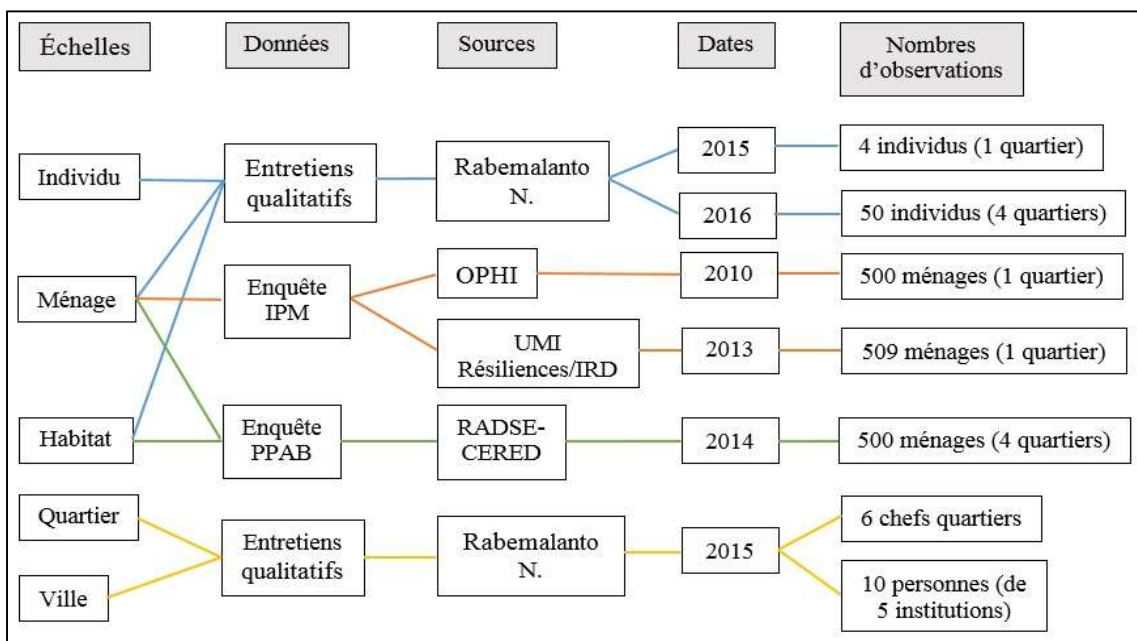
Échelles

Données

Sources

Dates

Nombres d'observations

Individu

Ménage

Habitat

Entretiens qualitatifs

Enquête IPM

Enquête PPAB

Rabemalanto N.

OPHI

UMI Résiliences/IRD

RADSE-CERED

2015

2016

2010

2013

2014

4 individus (1 quartier)

50 individus (4 quartiers)

500 ménages (1 quartier)

509 ménages (1 quartier)

500 ménages (4 quartiers)

Quartier

Ville

Entretiens qualitatifs

Rabemalanto N.

2015

6 chefs quartiers

10 personnes (de 5 institutions)